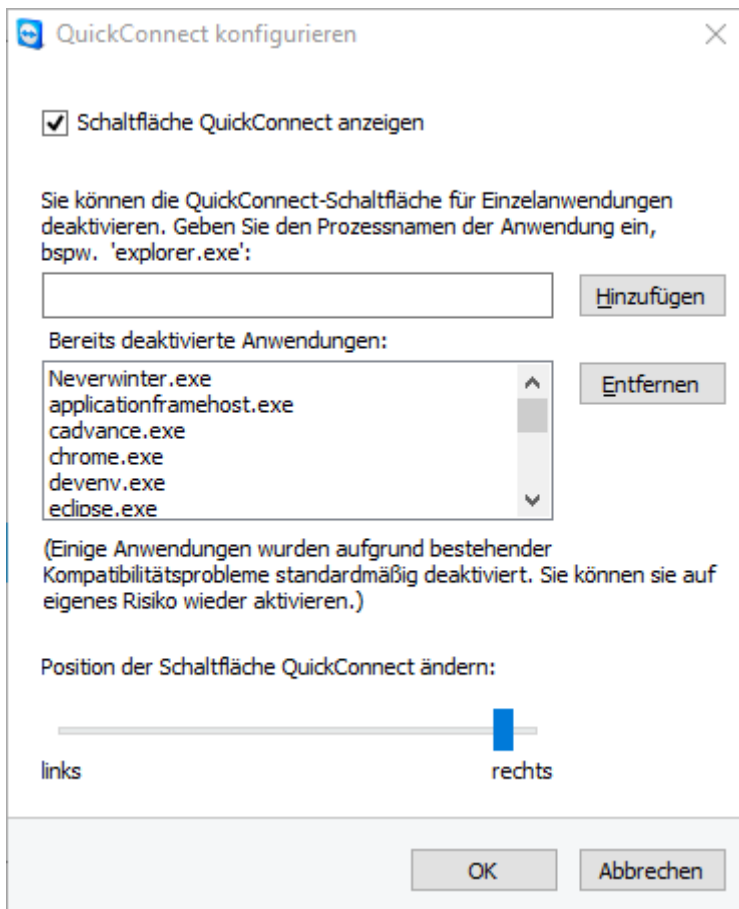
QuickConnect konfigurieren

Schaltfläche QuickConnect anzeigen

Sie können die QuickConnect-Schaltfläche für Einzelanwendungen deaktivieren. Geben Sie den Prozessnamen der Anwendung ein, bspw. 'explorer.exe':

Hinzufügen

Bereits deaktivierte Anwendungen:

Neverwinter.exe
applicationframehost.exe
cadvance.exe
chrome.exe
devenv.exe
eclipse.exe

Entfernen

(Einige Anwendungen wurden aufgrund bestehender Kompatibilitätsprobleme standardmäßig deaktiviert. Sie können sie auf eigenes Risiko wieder aktivieren.)

Position der Schaltfläche QuickConnect ändern:

links

rechts

OK

Abbrechen